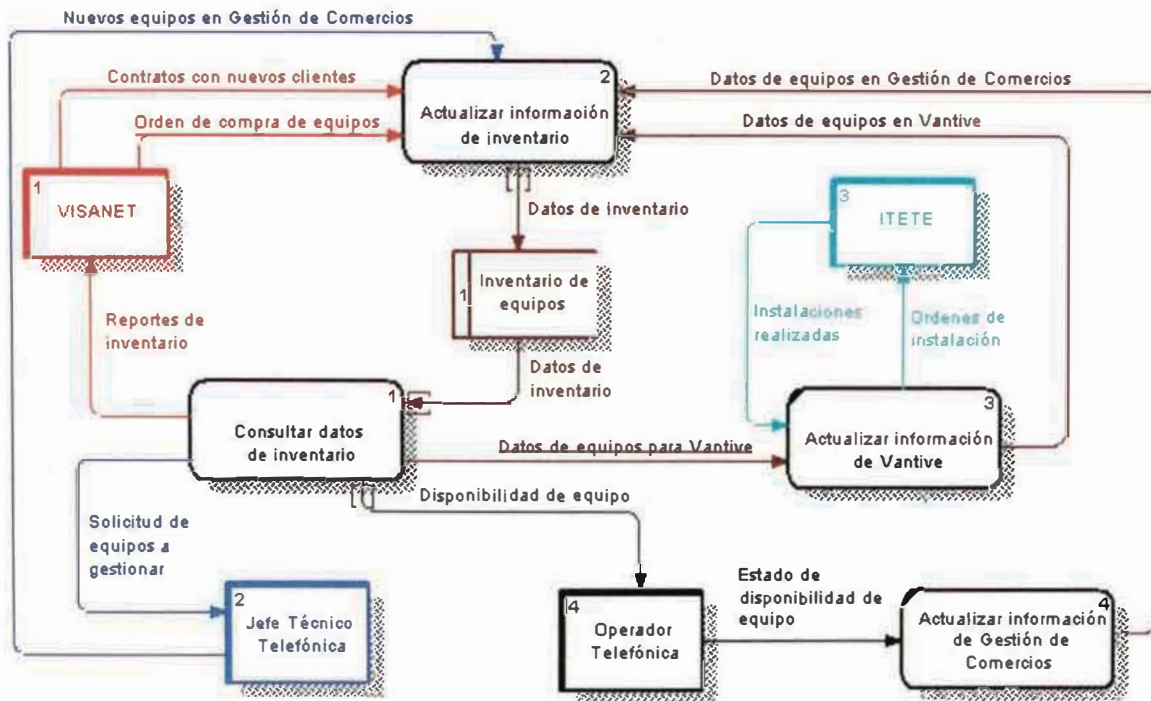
Nuevos equipos en Gestión de Comercios

Contratos con nuevos clientes

Orden de compra de equipos

2
Actualizar informaoión de inventario

Datos de equipos en Gestión de Comercios

Datos de equipos en Vantive

1
VISANET

Datos de inventario

3
ITETE

1
Inventario de equipos

Reportes de inventario

Instalaciones realizadas

Ordenes de instalación

Datos de inventario

1
Consultar datos de inventario

Datos de equipos para Vantive

3
Actualizar información de Vantive

Disponibilidad de equipo

Solicitud de equipos a gestionar

2
Jefe Técnico Telefónica

4
Operador Telefónica

Estado de disponibilidad de equipo

4
Actualizar información de Gestión de Comercios